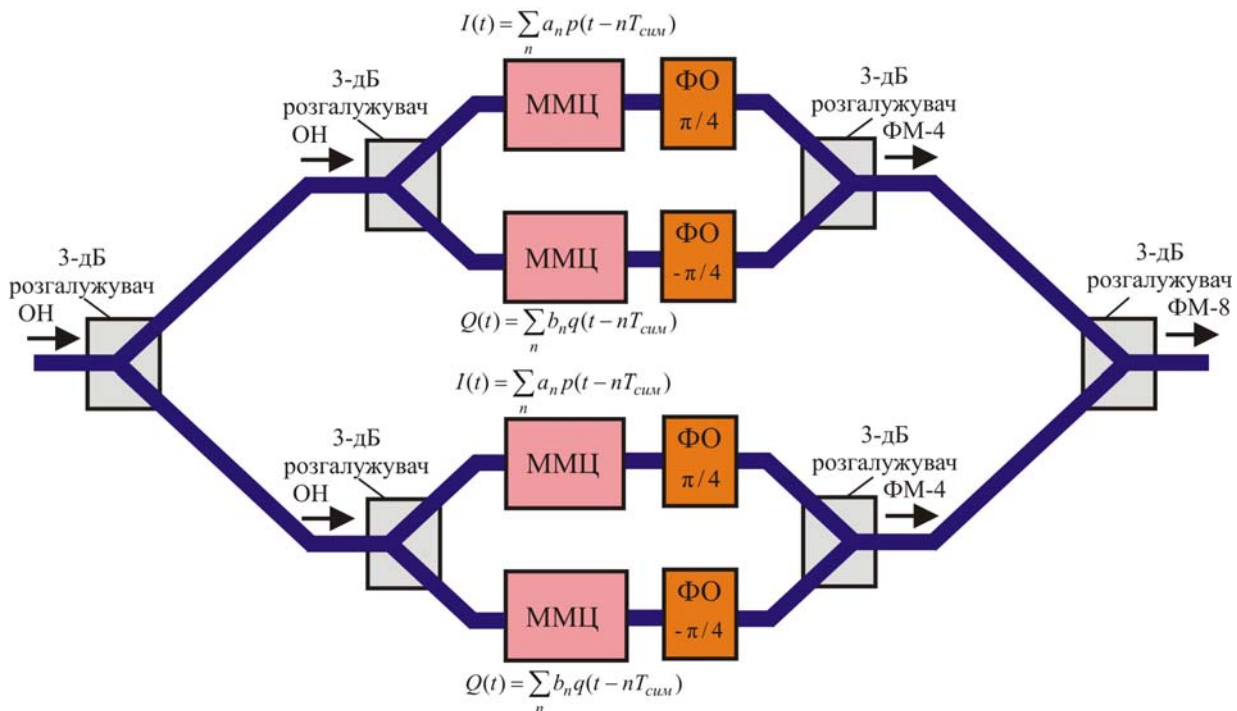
$I(t)=\sum_n a_n p(t-nT_{сим})$

3-дБ розгалужувач

ОН

ММЦ

ФО $\pi/4$

3-дБ розгалужувач

ФМ-4

ММЦ

ФО $-\pi/4$

3-дБ розгалужувач

ОН

$Q(t)=\sum_n b_n q(t-nT_{сим})$

3-дБ розгалужувач

ФМ-8

$I(t)=\sum_n a_n p(t-nT_{сим})$

3-дБ розгалужувач

ОН

ММЦ

ФО $\pi/4$

3-дБ розгалужувач

ФМ-4

ММЦ

ФО $-\pi/4$

$Q(t)=\sum_n b_n q(t-nT_{сим})$